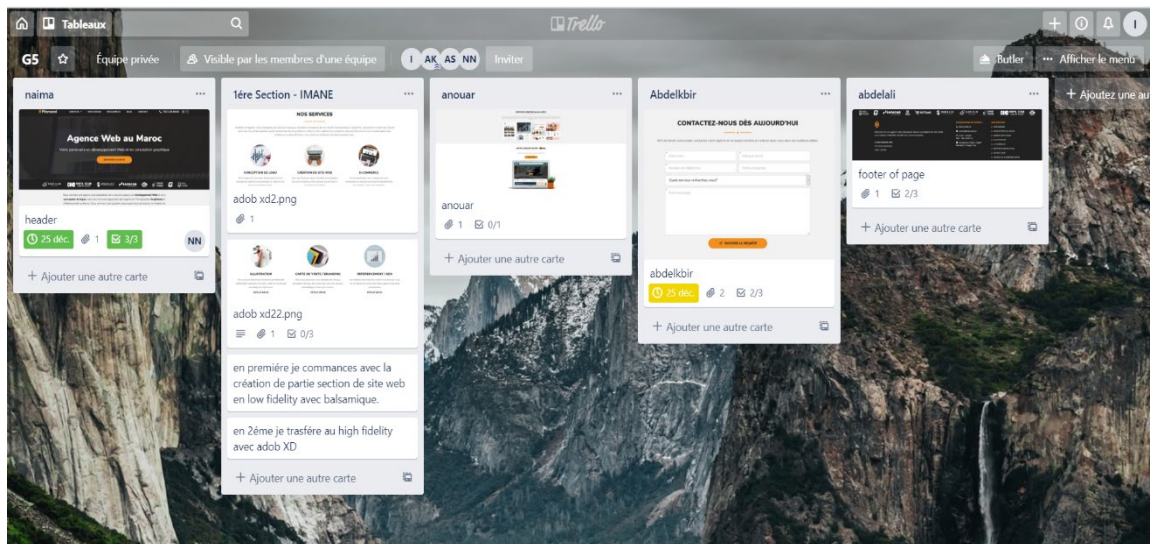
Tableaux

Trello

G5 Équipe privée Visible par les membres d'une équipe I AK AS NN Inviter Butler ··· Afficher le menu

naima ···

Agence Web au Maroc

header

25 déc. 1 3/3 NN

+ Ajouter une autre carte

1ére Section - IMANE ···

NOS SERVICES

CONCEPTION DE LOGO CRÉATION DE SITE WEB E-COMMERCE

adob xd2.png

1

ILLUSTRATION CARTE DE VISITE / BRANDING REFERENCEMENT / SEO

adob xd22.png

1 0/3

en premiére je commances avec la création de partie section de site web en low fidelity avec balsamique.

en 2éme je trasfére au high fidelity avec adob XD

+ Ajouter une autre carte

anouar ···

anouar

1 0/1

+ Ajouter une autre carte

Abdelkbir ···

CONTACTEZ-NOUS DÈS AUJOURD'HUI

abdelkbir

25 déc. 2 2/3

+ Ajouter une autre carte

abdelali ···

footer of page

1 2/3

+ Ajouter une autre carte

+ Ajoutez une au